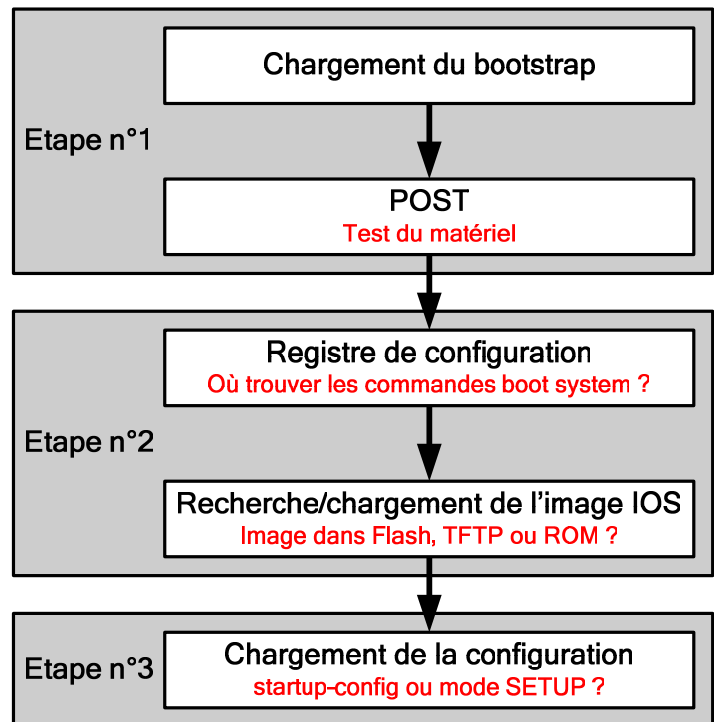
Etape n°1

Chargement du bootstrap

POST
Test du matériel

Etape n°2

Registre de configuration
Où trouver les commandes boot system ?

Recherche/chargement de l'image IOS
Image dans Flash, TFTP ou ROM ?

Etape n°3

Chargement de la configuration
startup-config ou mode SETUP ?